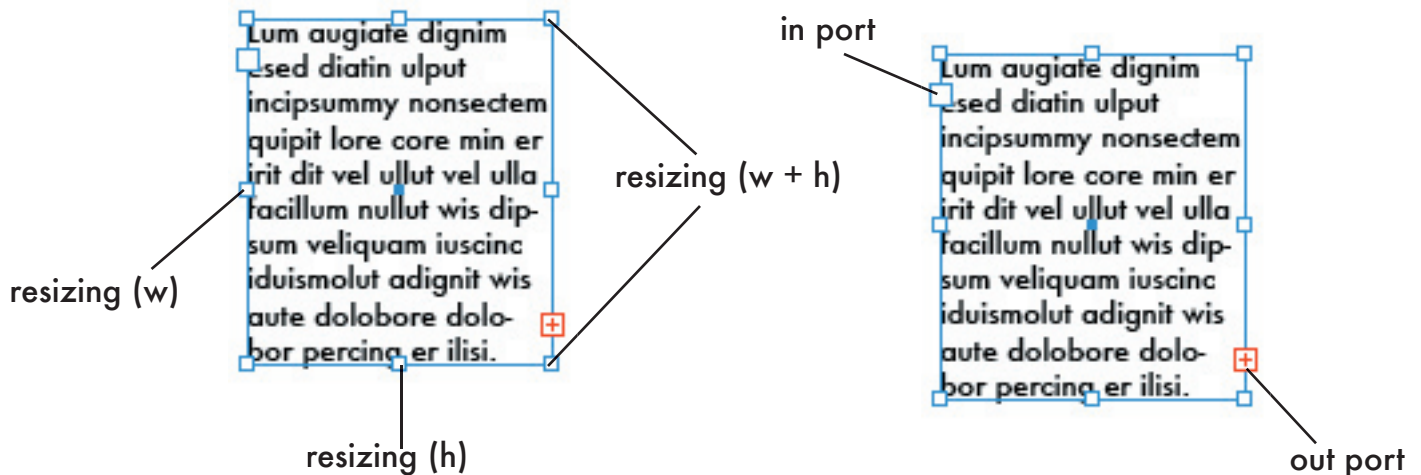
Lum augiate dignim esed diatin ulput incipsummy nonsectem quipit lore core min er irit dit vel ullut vel ulla facillum nullut wis dipsum veliquam iuscinc iduismolut adignit wis aute dolobore dolobor percing er ilisi.

resizing (w + h)

resizing (w)

resizing (h)

in port

Lum augiate dignim esed diatin ulput incipsummy nonsectem quipit lore core min er irit dit vel ullut vel ulla facillum nullut wis dipsum veliquam iuscinc iduismolut adignit wis aute dolobore dolobor percing er ilisi.

out port